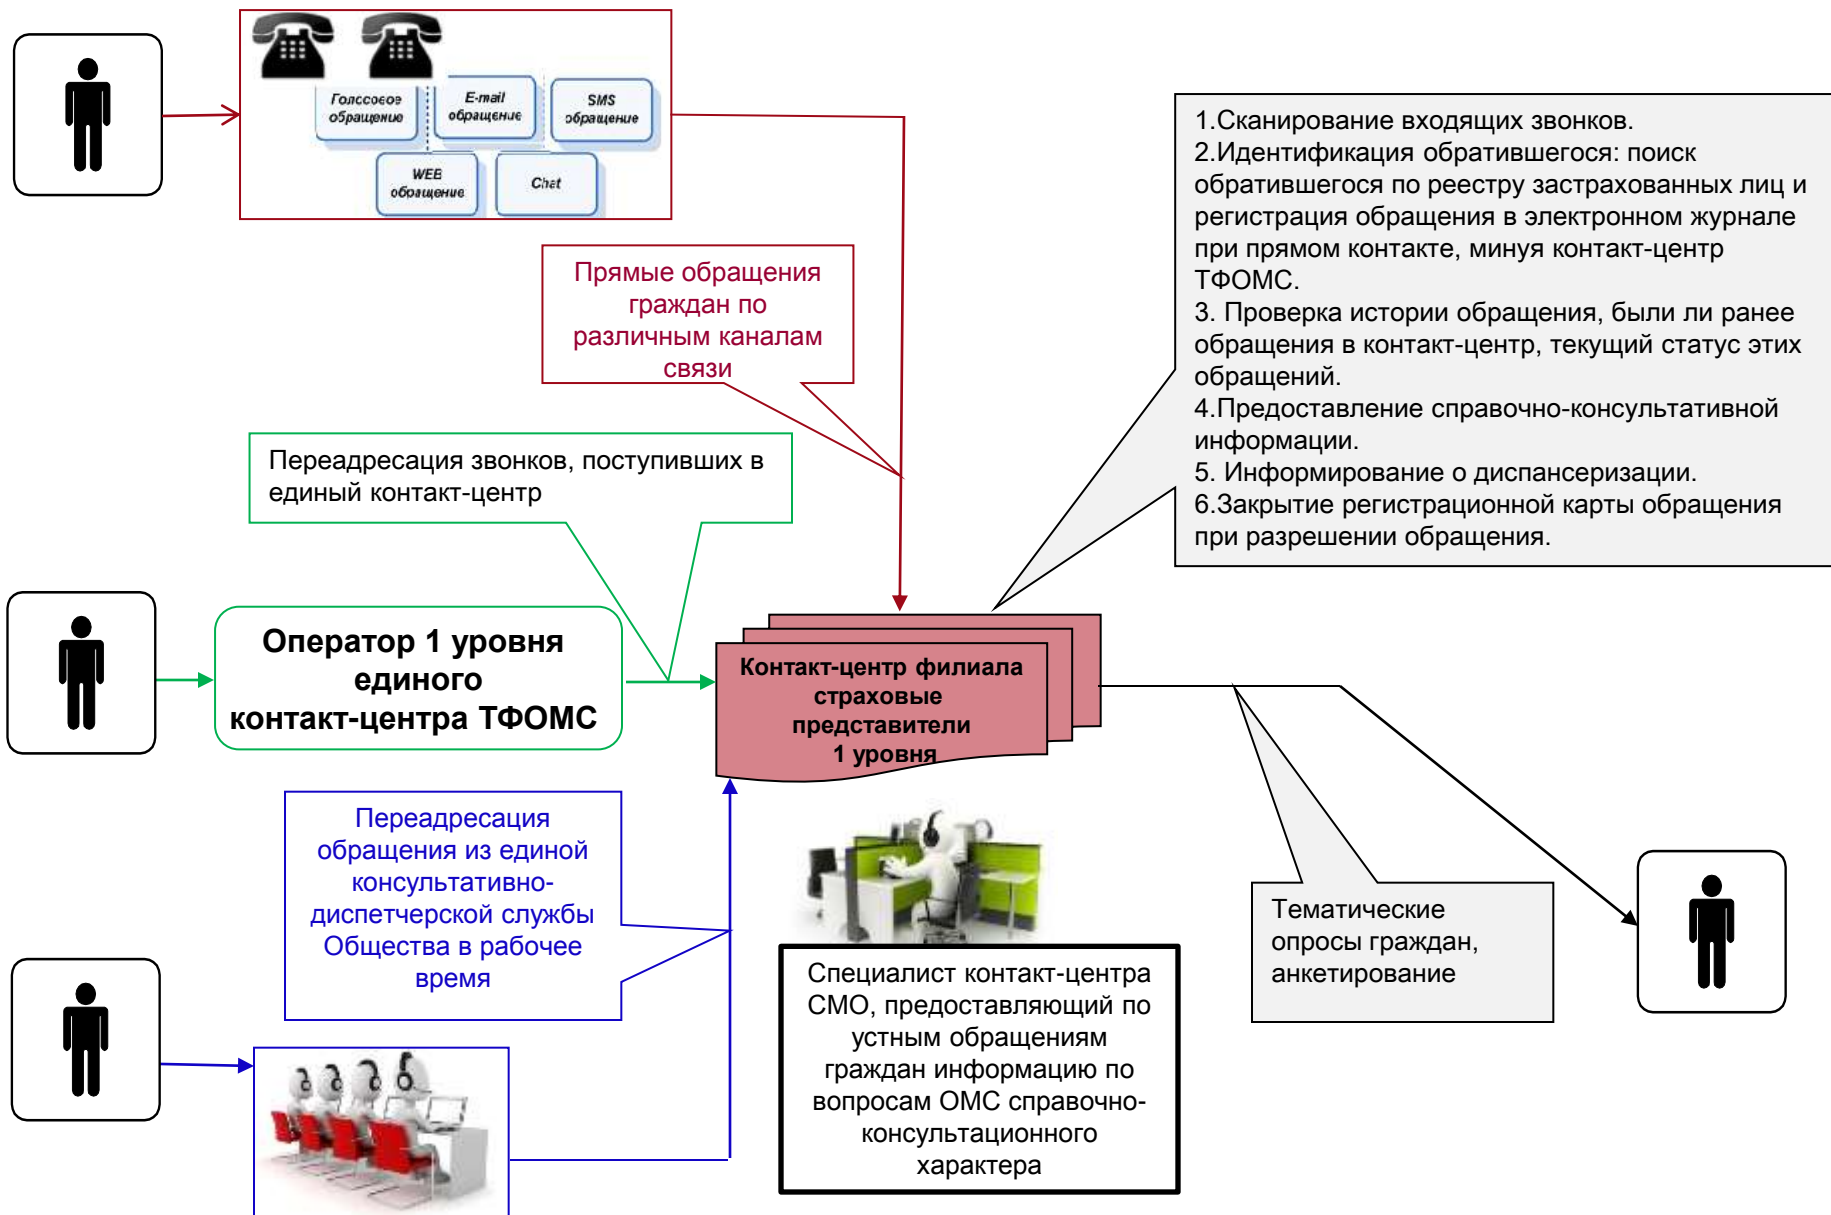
Голсовое обращение

E-mail обращение

SMS обращение

WEB обращение

Chat

Прямые обращения граждан по различным каналам связи

1.Сканирование входящих звонков.
2.Идентификация обратившегося: поиск обратившегося по реестру застрахованных лиц и регистрация обращения в электронном журнале при прямом контакте, минуя контакт-центр ТФОМС.
3. Проверка истории обращения, были ли ранее обращения в контакт-центр, текущий статус этих обращений.
4.Предоставление справочно-консультативной информации.
5. Информирование о диспансеризации.
6.Закрытие регистрационной карты обращения при разрешении обращения.

Переадресация звонков, поступивших в единый контакт-центр

Оператор 1 уровня единого контакт-центра ТФОМС

Контакт-центр филиала страховые представители 1 уровня

Переадресация обращения из единой консультативно-диспетчерской службы Общества в рабочее время

Специалист контакт-центра СМО, предоставляющий по устным обращениям граждан информацию по вопросам ОМС справочно-консультационного характера

Тематические опросы граждан, анкетирование